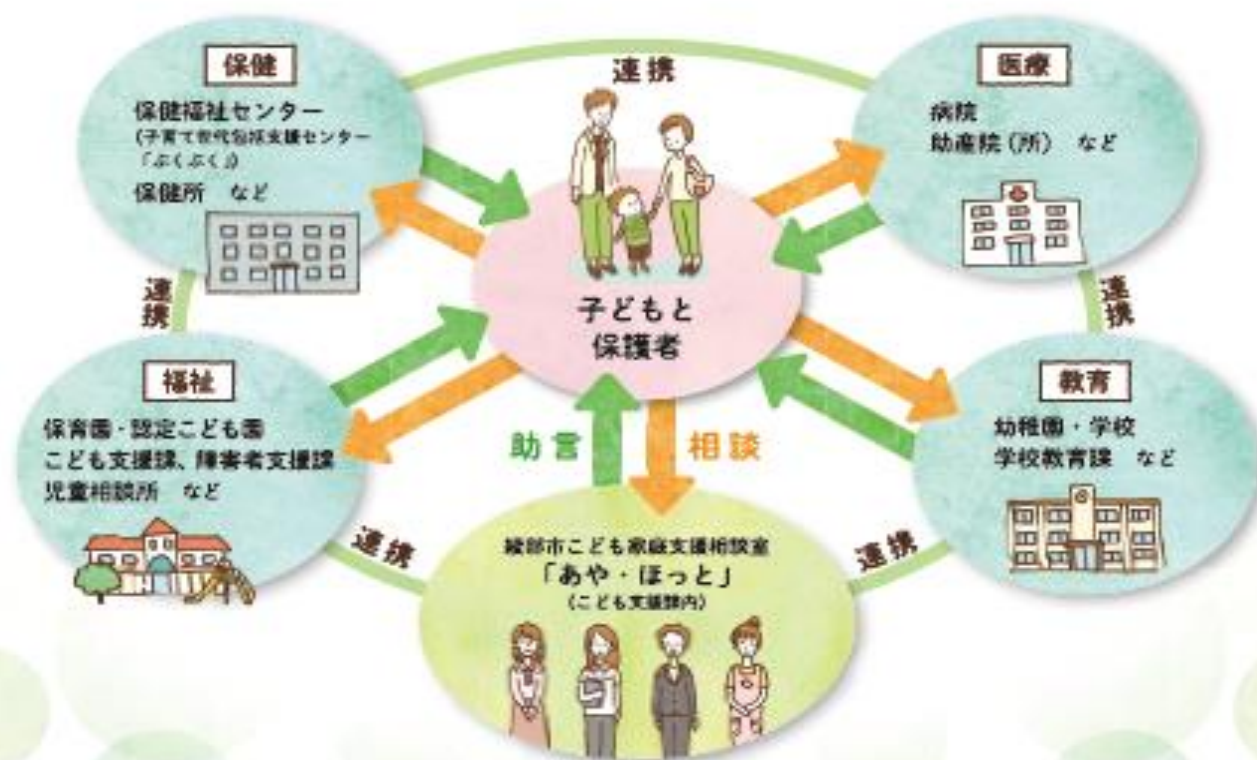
保健

保健福祉センター
(子育て世代包括支援センター「ぷくぷく」)
保健所　など

連携

医療

病院
助産院（所）　など

子どもと
保護者

連携

連携

福祉

保育園・認定こども園
こども支援課、障害者支援課
児童相談所　など

助言

相談

教育

幼稚園・学校
学校教育課　など

連携

綾部市こども家庭支援相談室
「あや・ほっと」
(こども支援課内)

連携